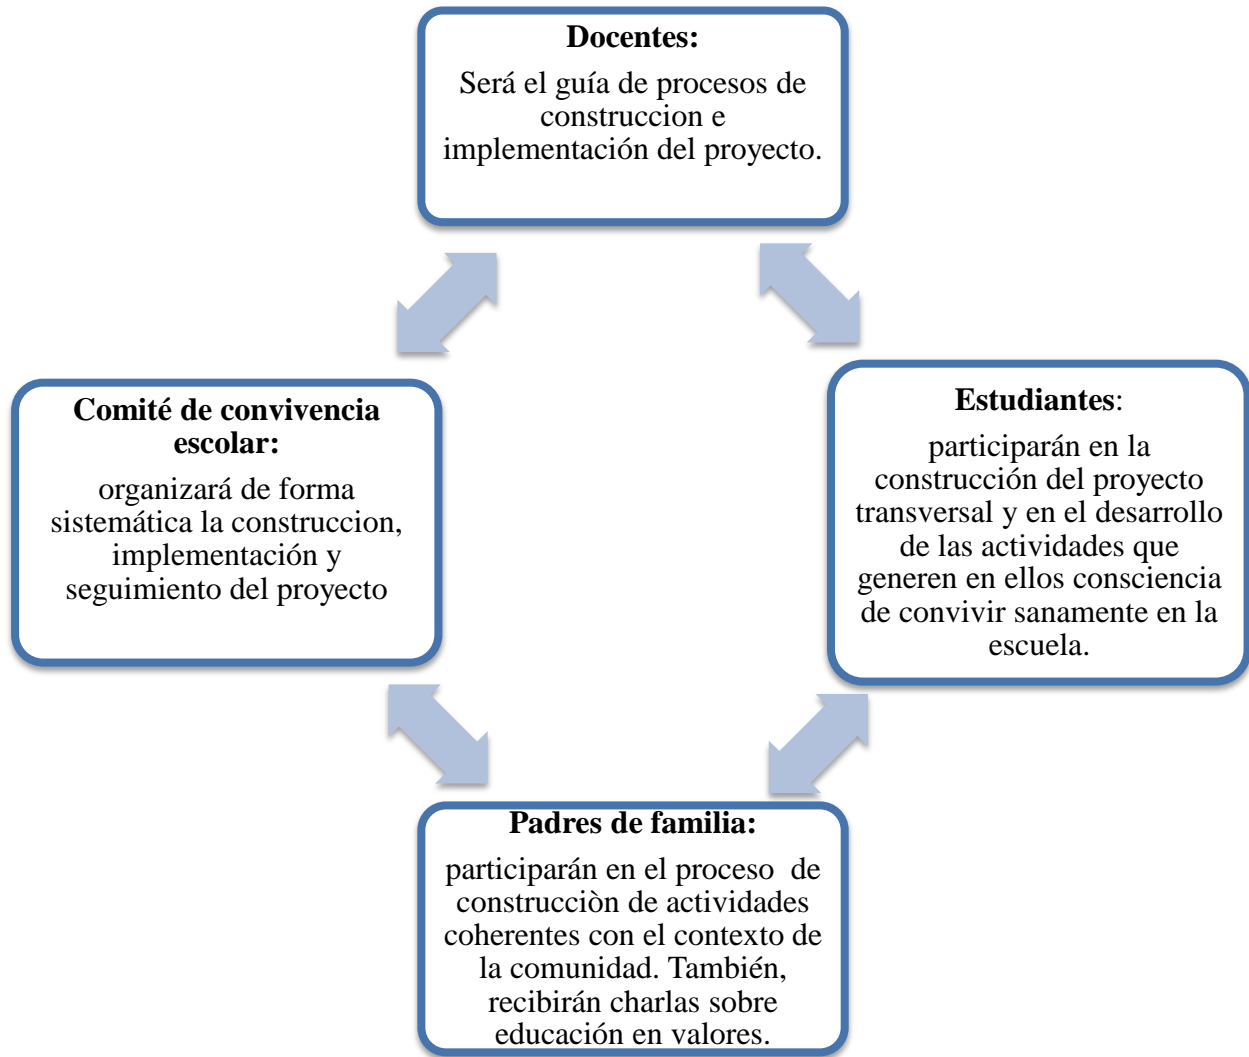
Docentes:

Será el guía de procesos de construccion e implementación del proyecto.

Estudiantes:

participarán en la construcción del proyecto transversal y en el desarrollo de las actividades que generen en ellos consciencia de convivir sanamente en la escuela.

Comité de convivencia escolar:

organizará de forma sistemática la construccion, implementación y seguimiento del proyecto

Padres de familia:

participarán en el proceso de construcciòn de actividades coherentes con el contexto de la comunidad. También, recibirán charlas sobre educación en valores.